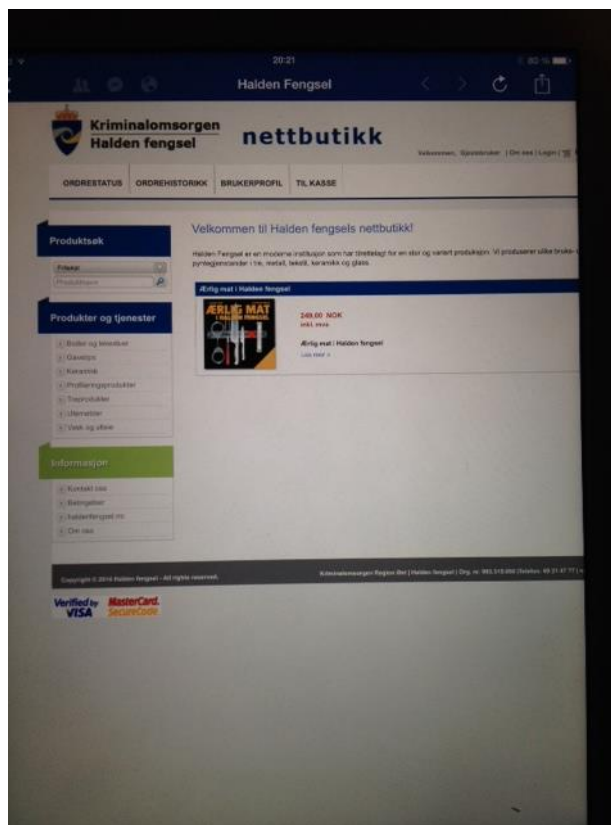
20:21

Halden Fengsel

Kriminalomsorgen
Halden fengsel

nettbutikk

Velkommen, Gjestebruker | Om oss | Login |

ORDRESTATUS ORDREHISTORIKK BRUKERPROFIL TIL KASSE

Produktsøk

Fritekst

Produktnavn

Produkter og tjenester

Boller og beholder
Gaveesker
Keramikk
Profileringsprodukter
Treprodukter
Utemøbler
Vask og utstyr

Informasjon

Kontakt oss
Betingelser
haldenfengsel.no
Om oss

Velkommen til Halden fengsels nettbutikk!

Halden Fengsel er en moderne institusjon som har tilrettelagt for en stor og variert produksjon. Vi produserer ulike bruks- og pyntegjenstander i tre, metall, tekstil, keramikk og glass.

Ærlig mat i Halden fengsel

ÆRLIG MAT I HALDEN FENGSEL

249,00 NOK
inkl. mva

Ærlig mat i Halden fengsel

Les mer »

Copyright © 2014 Halden fengsel - All rights reserved.

Kriminalomsorgen Region Øst | Halden fengsel | Org. nr. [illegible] | Telefon: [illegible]

Verified by VISA

MasterCard. SecureCode